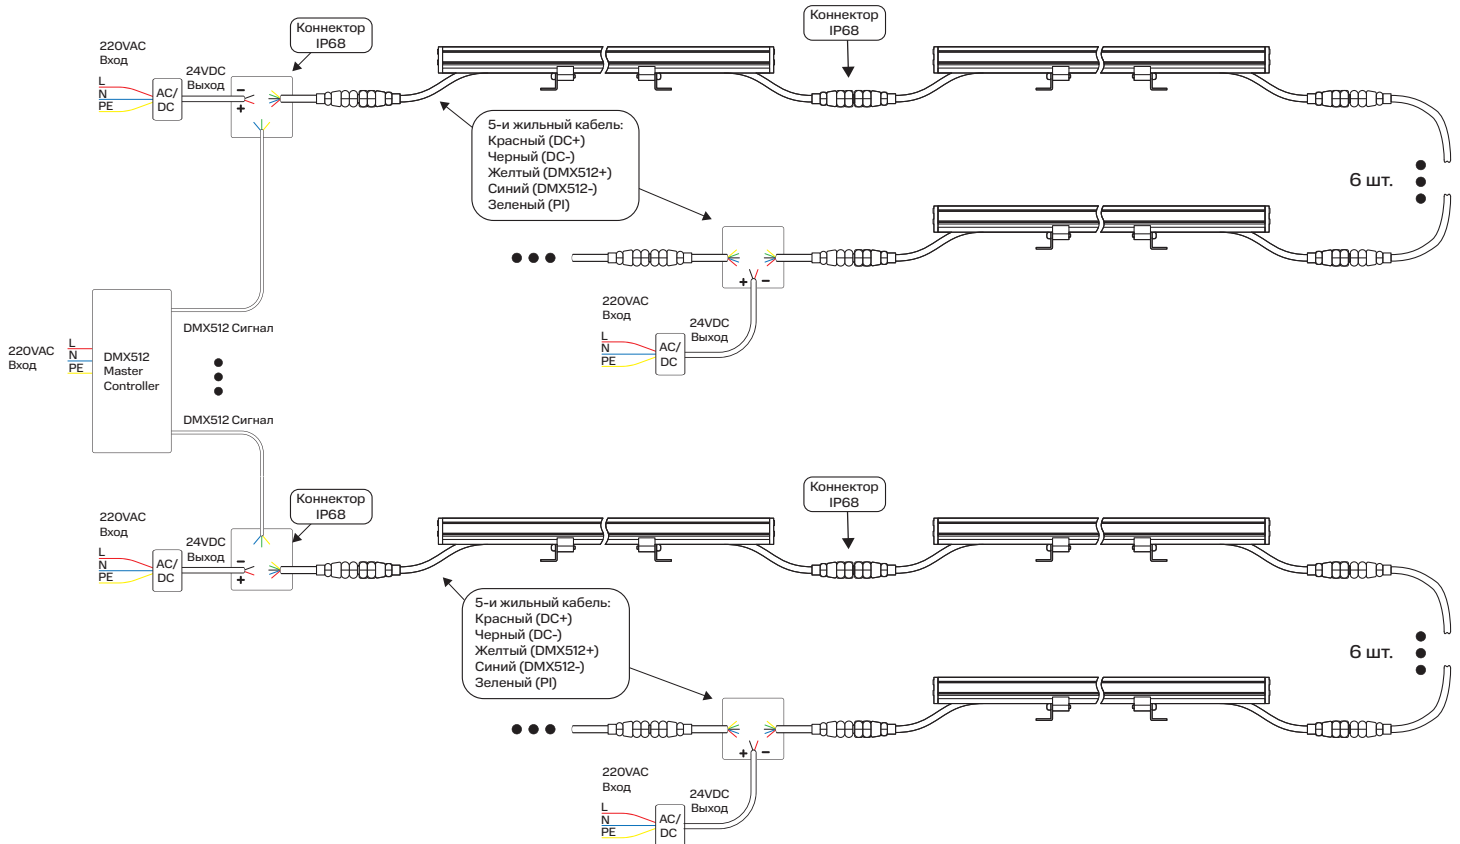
220VAC
Вход
L
N
PE
AC/
DC
24VDC
Выход
−
+
Коннектор
IP68

Коннектор
IP68

5-и жильный кабель:
Красный (DC+)
Черный (DC-)
Желтый (DMX512+)
Синий (DMX512-)
Зеленый (PI)

6 шт.

+ −
220VAC
Вход
L
N
PE
AC/
DC
24VDC
Выход

220VAC
Вход
L
N
PE
DMX512
Master
Controller
DMX512 Сигнал
DMX512 Сигнал

220VAC
Вход
L
N
PE
AC/
DC
24VDC
Выход
−
+
Коннектор
IP68

Коннектор
IP68

5-и жильный кабель:
Красный (DC+)
Черный (DC-)
Желтый (DMX512+)
Синий (DMX512-)
Зеленый (PI)

6 шт.

+ −
220VAC
Вход
L
N
PE
AC/
DC
24VDC
Выход